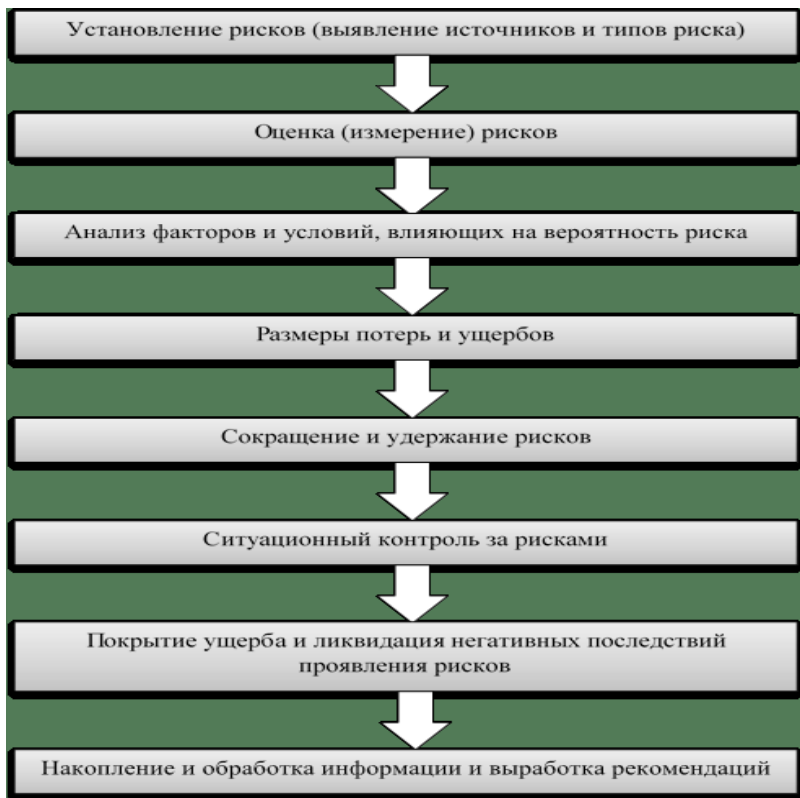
Установление рисков (выявление источников и типов риска)

Оценка (измерение) рисков

Анализ факторов и условий, влияющих на вероятность риска

Размеры потерь и ущербов

Сокращение и удержание рисков

Ситуационный контроль за рисками

Покрытие ущерба и ликвидация негативных последствий проявления рисков

Накопление и обработка информации и выработка рекомендаций